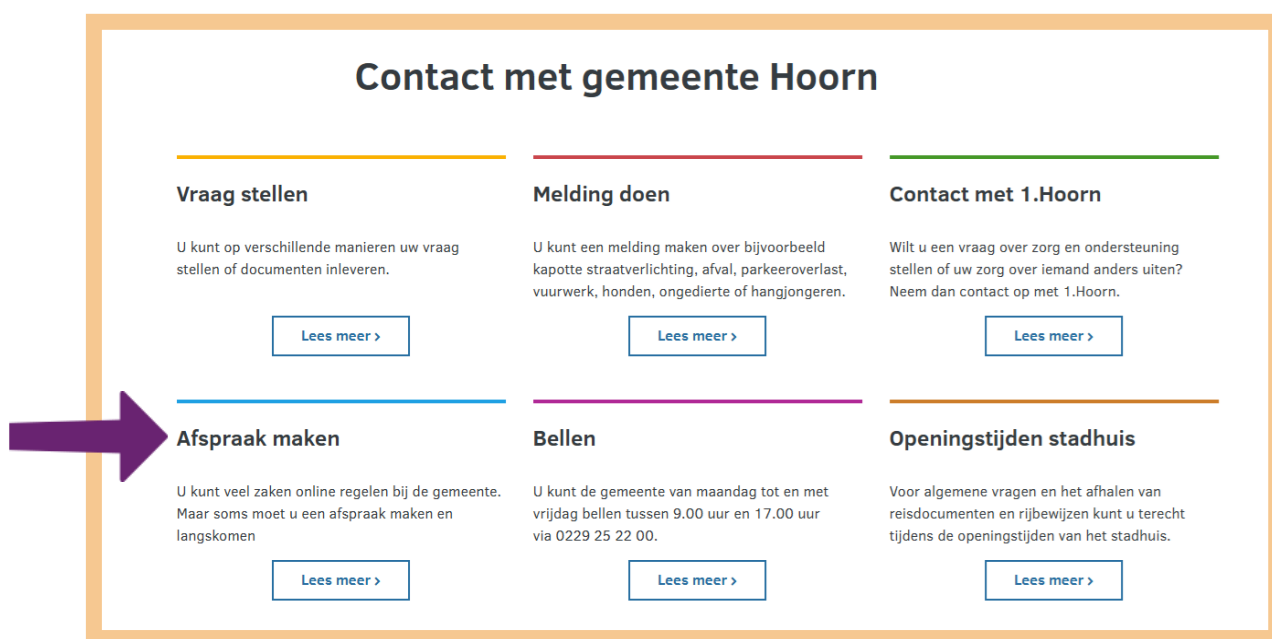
Contact met gemeente Hoorn

Vraag stellen

U kunt op verschillende manieren uw vraag stellen of documenten inleveren.

Lees meer ›

Melding doen

U kunt een melding maken over bijvoorbeeld kapotte straatverlichting, afval, parkeeroverlast, vuurwerk, honden, ongedierte of hangjongeren.

Lees meer ›

Contact met 1.Hoorn

Wilt u een vraag over zorg en ondersteuning stellen of uw zorg over iemand anders uiten? Neem dan contact op met 1.Hoorn.

Lees meer ›

Afspraak maken

U kunt veel zaken online regelen bij de gemeente. Maar soms moet u een afspraak maken en langskomen

Lees meer ›

Bellen

U kunt de gemeente van maandag tot en met vrijdag bellen tussen 9.00 uur en 17.00 uur via 0229 25 22 00.

Lees meer ›

Openingstijden stadhuis

Voor algemene vragen en het afhalen van reisdocumenten en rijbewijzen kunt u terecht tijdens de openingstijden van het stadhuis.

Lees meer ›